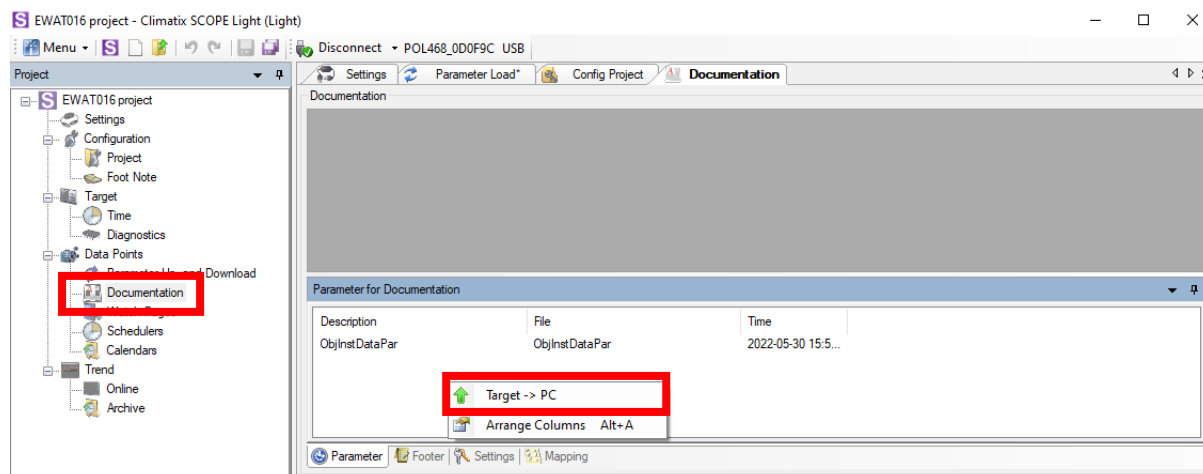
EWAT016 project - Climatix SCOPE Light (Light)

Menu
Disconnect POL468_0D0F9C USB

Project

EWAT016 project
Settings
Configuration
Project
Foot Note
Target
Time
Diagnostics
Data Points
Parameter Up- and Download
Documentation
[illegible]
Schedulers
Calendars
Trend
Online
Archive

Settings
Parameter Load*
Config Project
Documentation

Documentation

Parameter for Documentation

| Description | File | Time |
|---|---|---|
| ObjInstDataPar | ObjInstDataPar | 2022-05-30 15:5... |

Target -> PC
Arrange Columns Alt+A

Parameter
Footer
Settings
Mapping